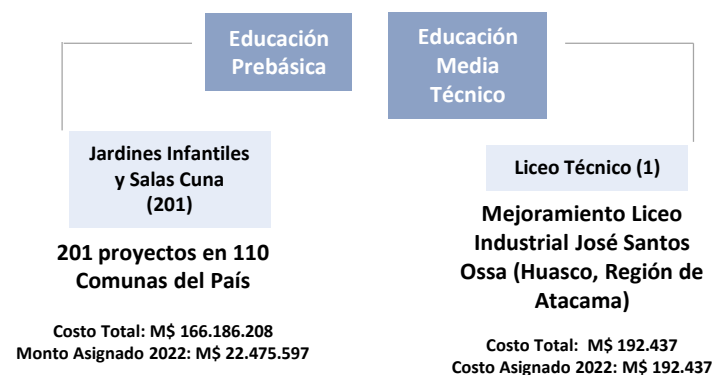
Educación Prebásica

Jardines Infantiles y Salas Cuna (201)

201 proyectos en 110 Comunas del País

Costo Total: M$ 166.186.208
Monto Asignado 2022: M$ 22.475.597

Educación Media Técnico

Liceo Técnico (1)

Mejoramiento Liceo Industrial José Santos Ossa (Huasco, Región de Atacama)

Costo Total: M$ 192.437
Costo Asignado 2022: M$ 192.437